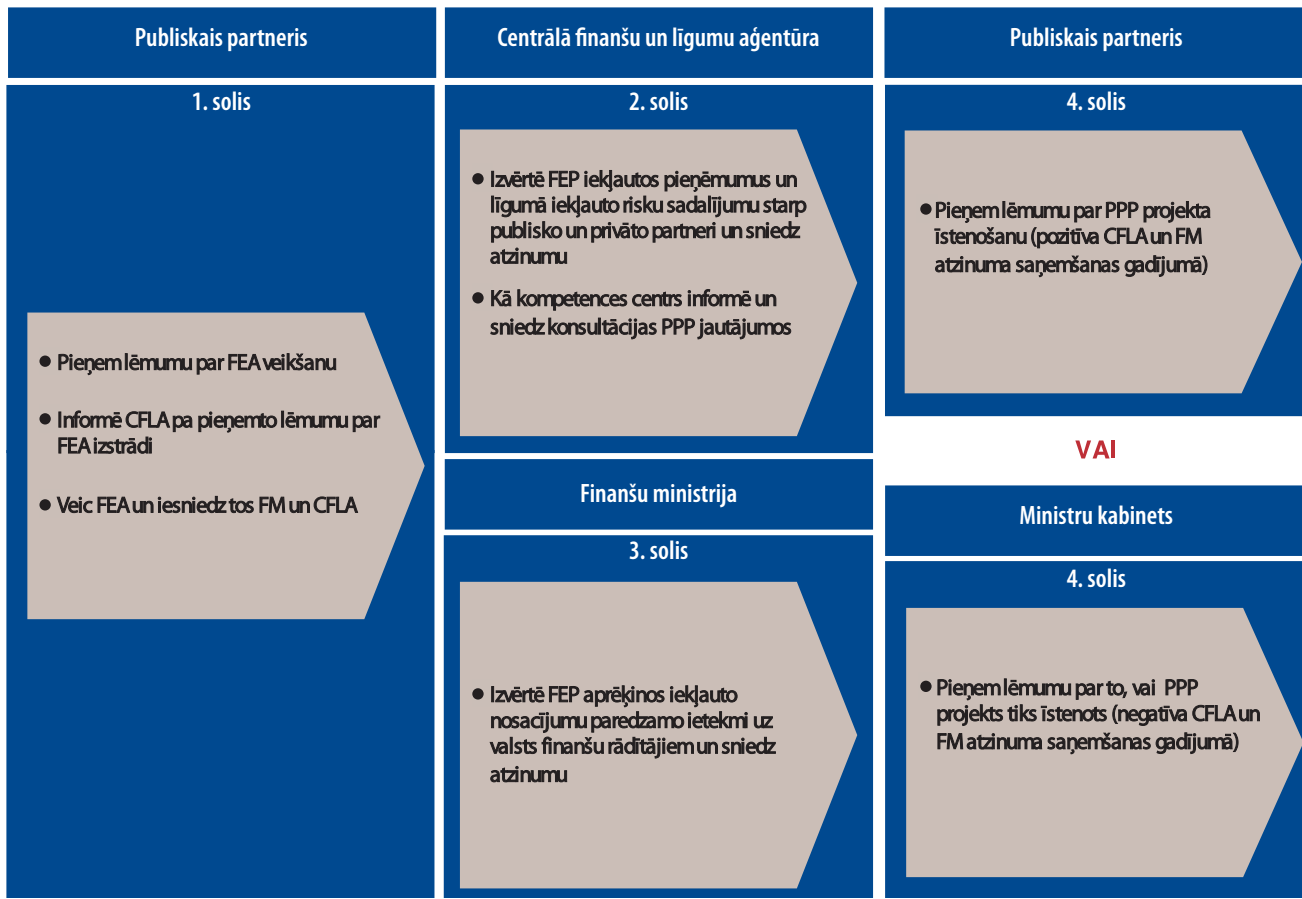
Publiskais partneris

1. solis

● Pieņem lēmumu par FEA veikšanu

● Informē CFLA pa pieņemto lēmumu par FEA izstrādi

● Veic FEA un iesniedz tos FM un CFLA

Centrālā finanšu un līgumu aģentūra

2. solis

● Izvērtē FEP iekļautos pieņēmumus un līgumā iekļauto risku sadalījumu starp publisko un privāto partneri un sniedz atzinumu

● Kā kompetences centrs informē un sniedz konsultācijas PPP jautājumos

Finanšu ministrija

3. solis

● Izvērtē FEP aprēķinos iekļauto nosacījumu paredzamo ietekmi uz valsts finanšu rādītājiem un sniedz atzinumu

Publiskais partneris

4. solis

● Pieņem lēmumu par PPP projekta īstenošanu (pozitīva CFLA un FM atzinuma saņemšanas gadījumā)

VAI

Ministru kabinets

4. solis

● Pieņem lēmumu par to, vai PPP projekts tiks īstenots (negatīva CFLA un FM atzinuma saņemšanas gadījumā)